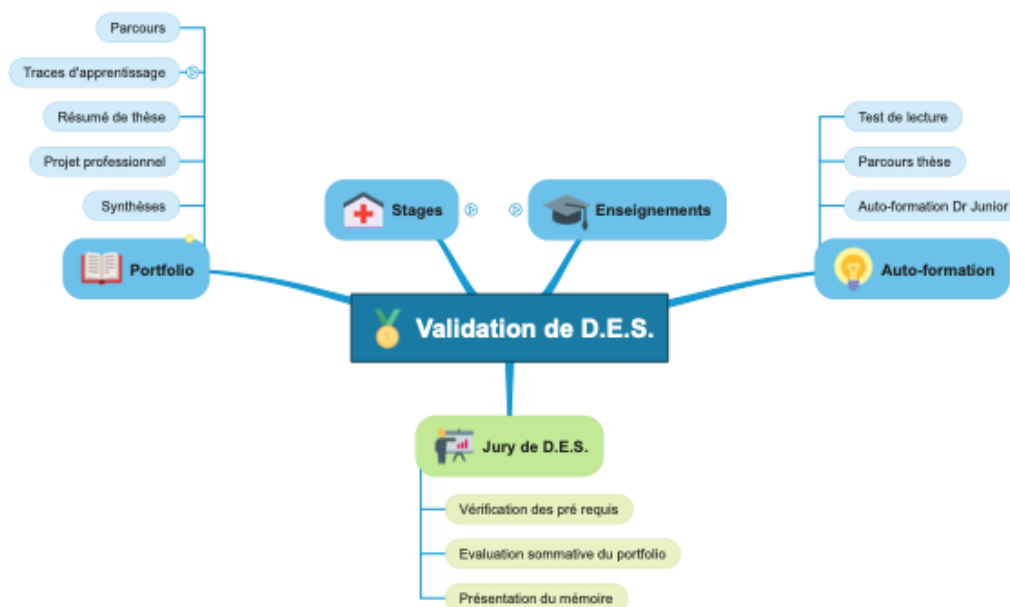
Parcours

Traces d'apprentissage

Résumé de thèse

Projet professionnel

Synthèses

Portfolio

Stages

Enseignements

Test de lecture

Parcours thèse

Auto-formation Dr Junior

Auto-formation

Validation de D.E.S.

Jury de D.E.S.

Vérification des pré requis

Evaluation sommative du portfolio

Présentation du mémoire